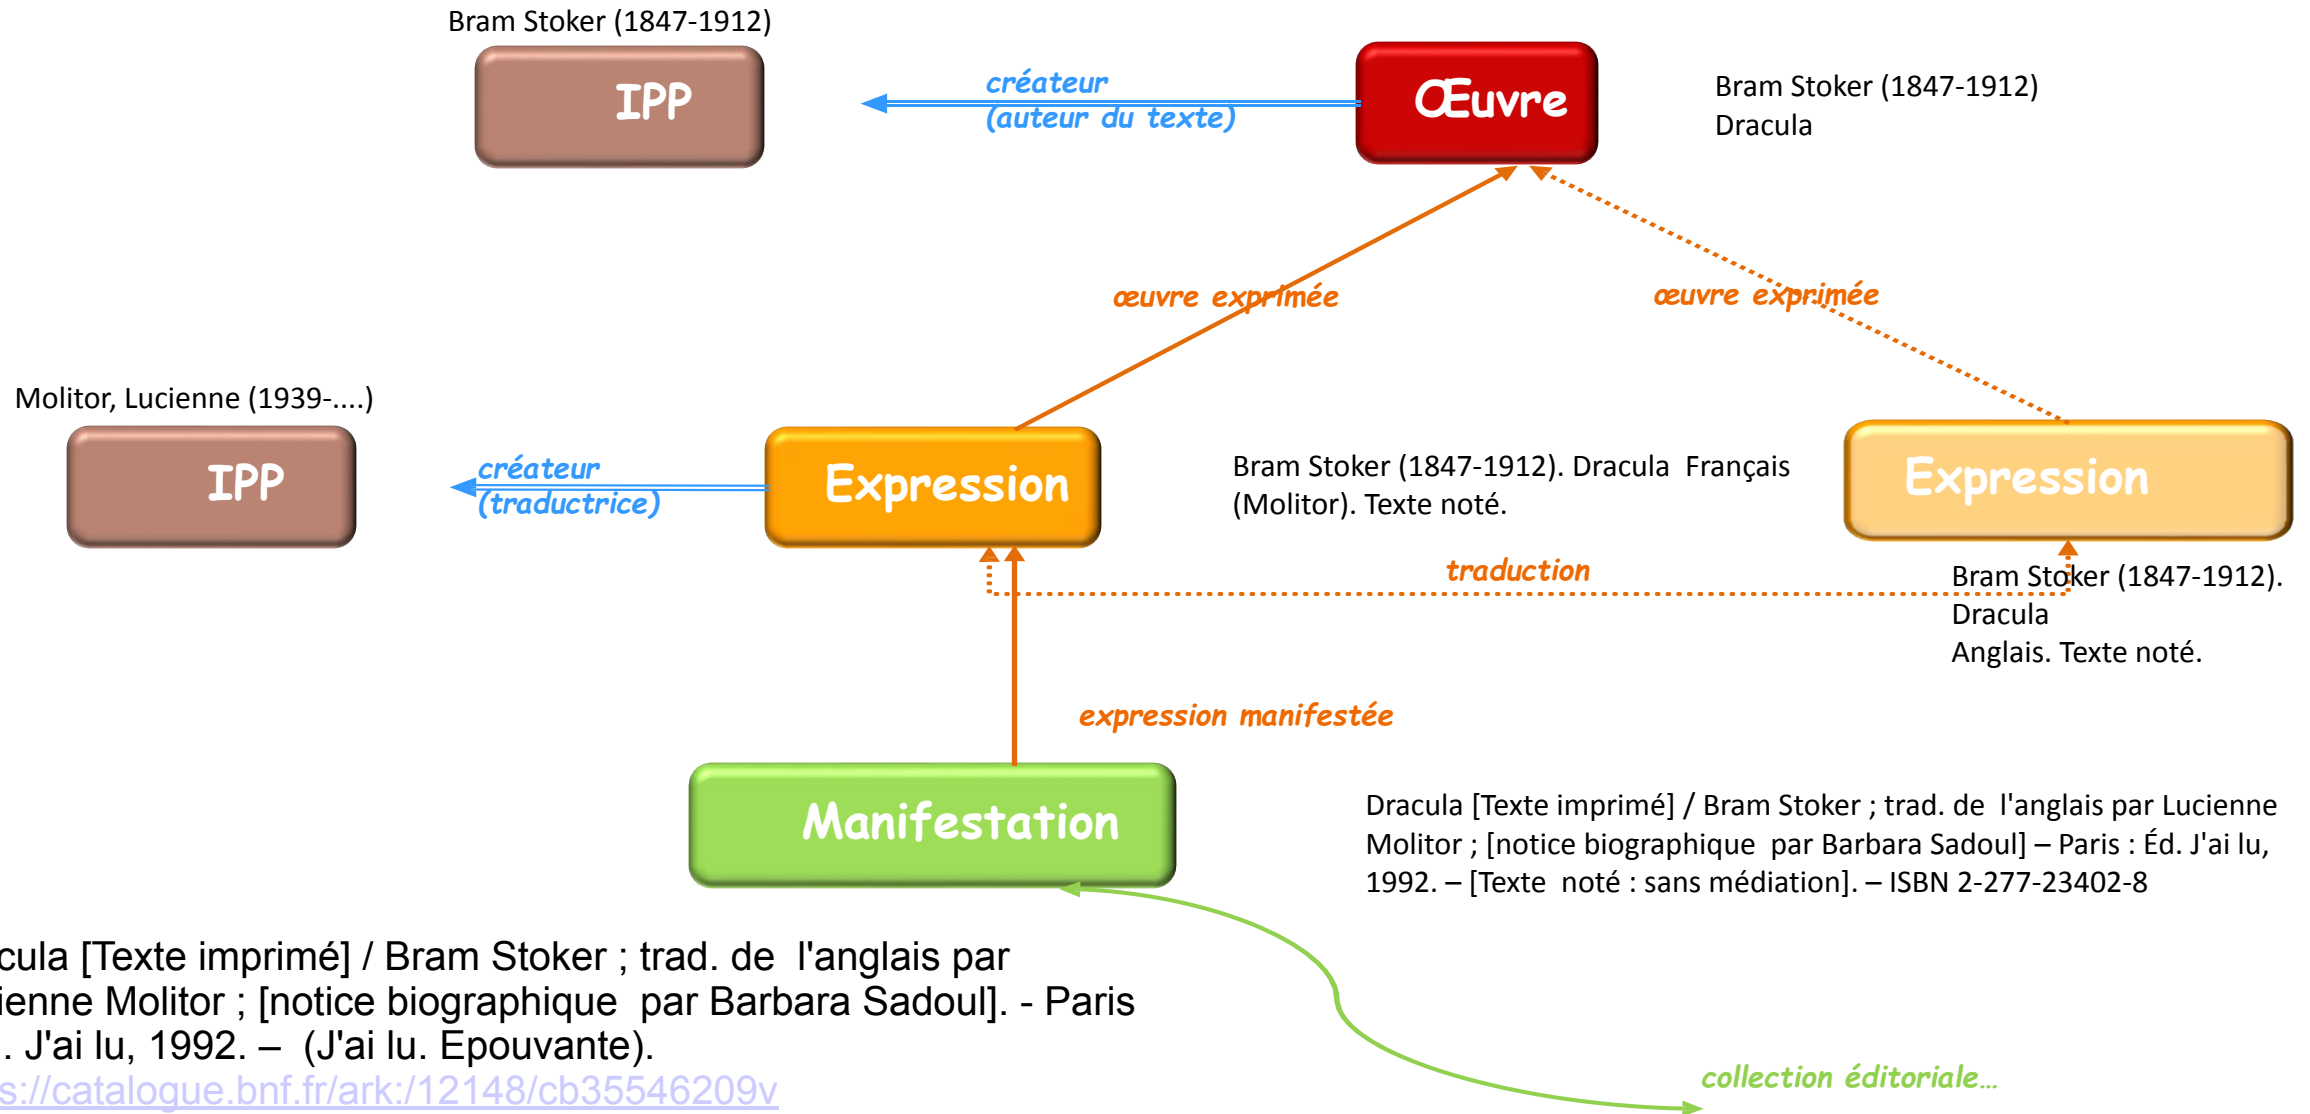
Bram Stoker (1847-1912)

IPP

créateur
(auteur du texte)

Œuvre

Bram Stoker (1847-1912)
Dracula

œuvre exprimée

œuvre exprimée

Molitor, Lucienne (1939-....)

IPP

créateur
(traductrice)

Expression

Bram Stoker (1847-1912). Dracula Français (Molitor). Texte noté.

Expression

traduction

Bram Stoker (1847-1912). Dracula
Anglais. Texte noté.

expression manifestée

Manifestation

Dracula [Texte imprimé] / Bram Stoker ; trad. de l'anglais par Lucienne Molitor ; [notice biographique par Barbara Sadoul] – Paris : Éd. J'ai lu, 1992. – [Texte noté : sans médiation]. – ISBN 2-277-23402-8

cula [Texte imprimé] / Bram Stoker ; trad. de l'anglais par ienne Molitor ; [notice biographique par Barbara Sadoul]. - Paris . J'ai lu, 1992. – (J'ai lu. Epouvante).
s://catalogue.bnf.fr/ark:/12148/cb35546209v

collection éditoriale…